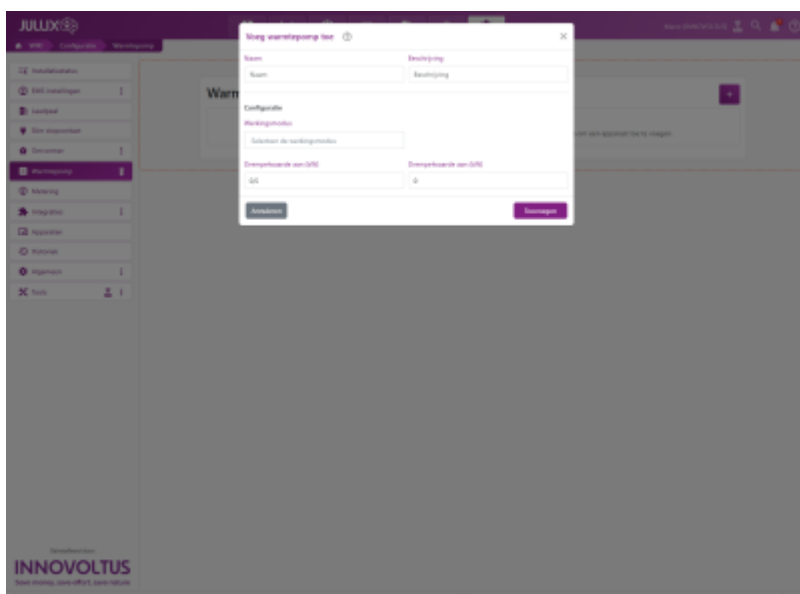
JULUX

EMS Configuratie Warmtepomp

Installatiestatus
EMS instellingen
Laadpaal
Slim stopcontact
Omvormer
Warmtepomp
Meting
Integratie
Apparaten
Historiek
Algemeen
Tools

Warm

Voeg warmtepomp toe

Naam
Naam
Beschrijving
Beschrijving

Configuratie
Werkingsmodus
Selecteer de werkingsmodus

Drempelwaarde aan (kW)
0.5
Drempelwaarde uit (kW)
0

Annuleren
Toevoegen

om een apparaat toe te voegen

INNOVOLTUS
Save money, save effort, save nature